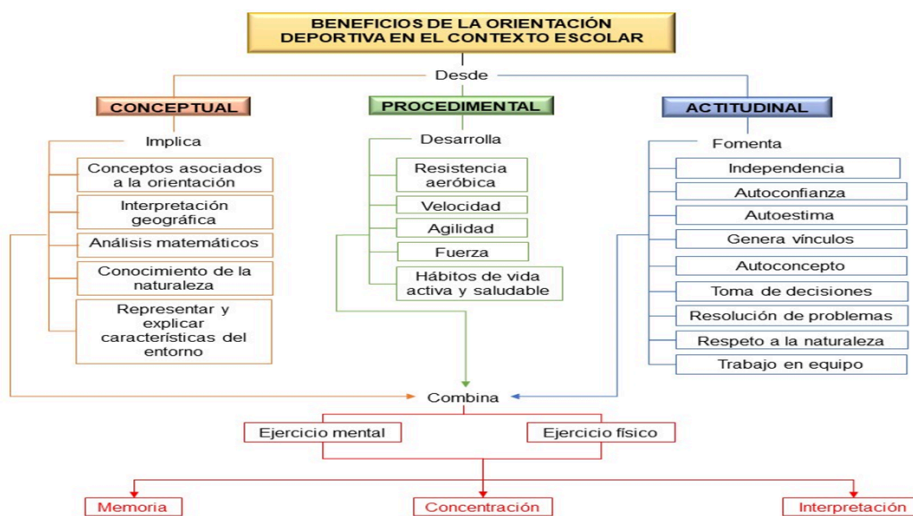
BENEFICIOS DE LA ORIENTACIÓN DEPORTIVA EN EL CONTEXTO ESCOLAR

Desde

CONCEPTUAL

Implica

Conceptos asociados a la orientación

Interpretación geográfica

Análisis matemáticos

Conocimiento de la naturaleza

Representar y explicar características del entorno

PROCEDIMENTAL

Desarrolla

Resistencia aeróbica

Velocidad

Agilidad

Fuerza

Hábitos de vida activa y saludable

ACTITUDINAL

Fomenta

Independencia

Autoconfianza

Autoestima

Genera vínculos

Autoconcepto

Toma de decisiones

Resolución de problemas

Respeto a la naturaleza

Trabajo en equipo

Combina

Ejercicio mental

Ejercicio físico

Memoria

Concentración

Interpretación